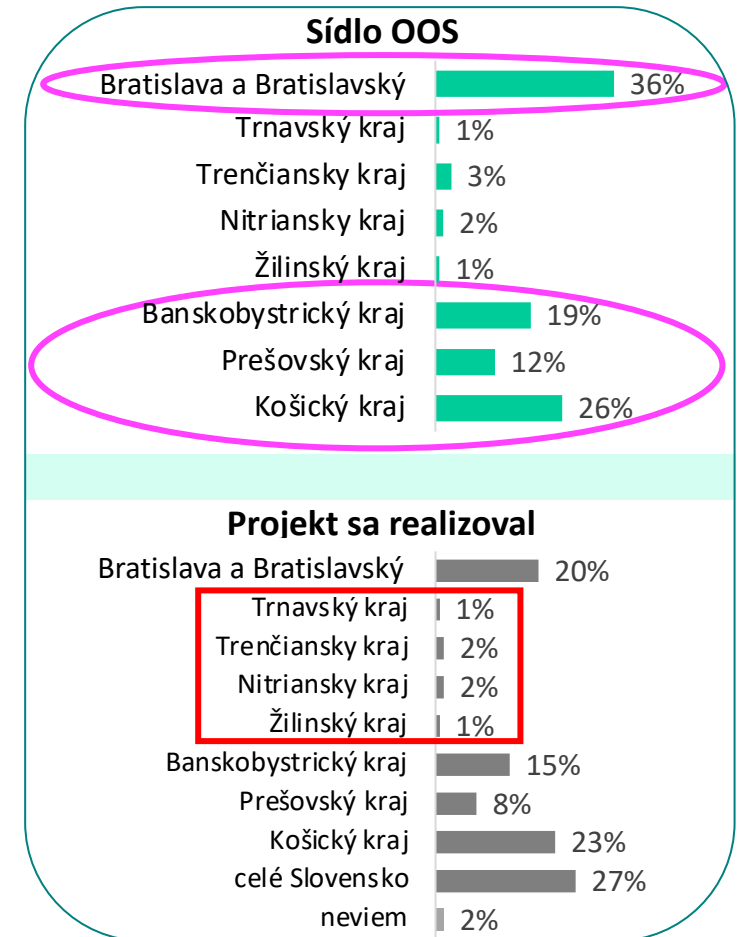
Sídlo OOS

| | |
|---|---|
| Bratislava a Bratislavský | 36% |
| Trnavský kraj | 1% |
| Trenčiansky kraj | 3% |
| Nitriansky kraj | 2% |
| Žilinský kraj | 1% |
| Banskobystrický kraj | 19% |
| Prešovský kraj | 12% |
| Košický kraj | 26% |

Projekt sa realizoval

| | |
|---|---|
| Bratislava a Bratislavský | 20% |
| Trnavský kraj | 1% |
| Trenčiansky kraj | 2% |
| Nitriansky kraj | 2% |
| Žilinský kraj | 1% |
| Banskobystrický kraj | 15% |
| Prešovský kraj | 8% |
| Košický kraj | 23% |
| celé Slovensko | 27% |
| neviem | 2% |